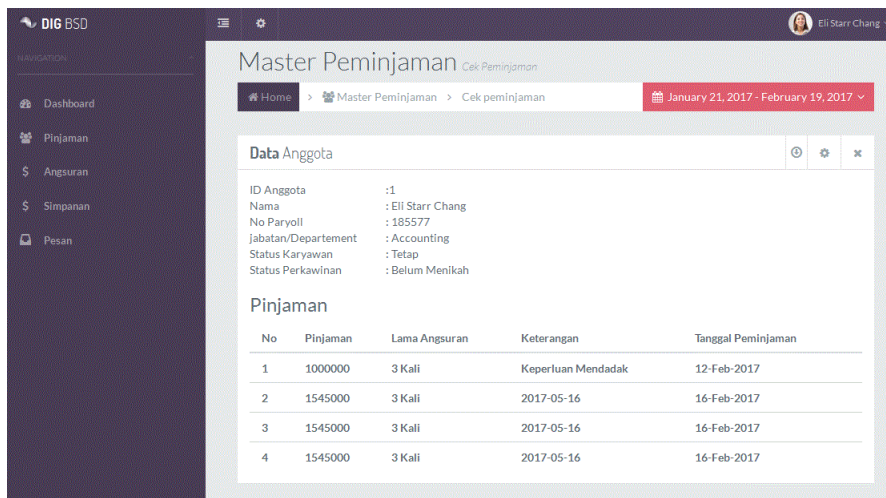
DIG BSD

NAVIGATION

Dashboard
Pinjaman
Angsuran
Simpanan
Pesan

Eli Starr Chang

Master Peminjaman Cek Peminjaman

Home > Master Peminjaman > Cek peminjaman

January 21, 2017 - February 19, 2017

Data Anggota

ID Anggota :1
Nama : Eli Starr Chang
No Paryoll : 185577
jabatan/Departement : Accounting
Status Karyawan : Tetap
Status Perkawinan : Belum Menikah

Pinjaman

| No | Pinjaman | Lama Angsuran | Keterangan | Tanggal Peminjaman |
|---|---|---|---|---|
| 1 | 1000000 | 3 Kali | Keperluan Mendadak | 12-Feb-2017 |
| 2 | 1545000 | 3 Kali | 2017-05-16 | 16-Feb-2017 |
| 3 | 1545000 | 3 Kali | 2017-05-16 | 16-Feb-2017 |
| 4 | 1545000 | 3 Kali | 2017-05-16 | 16-Feb-2017 |